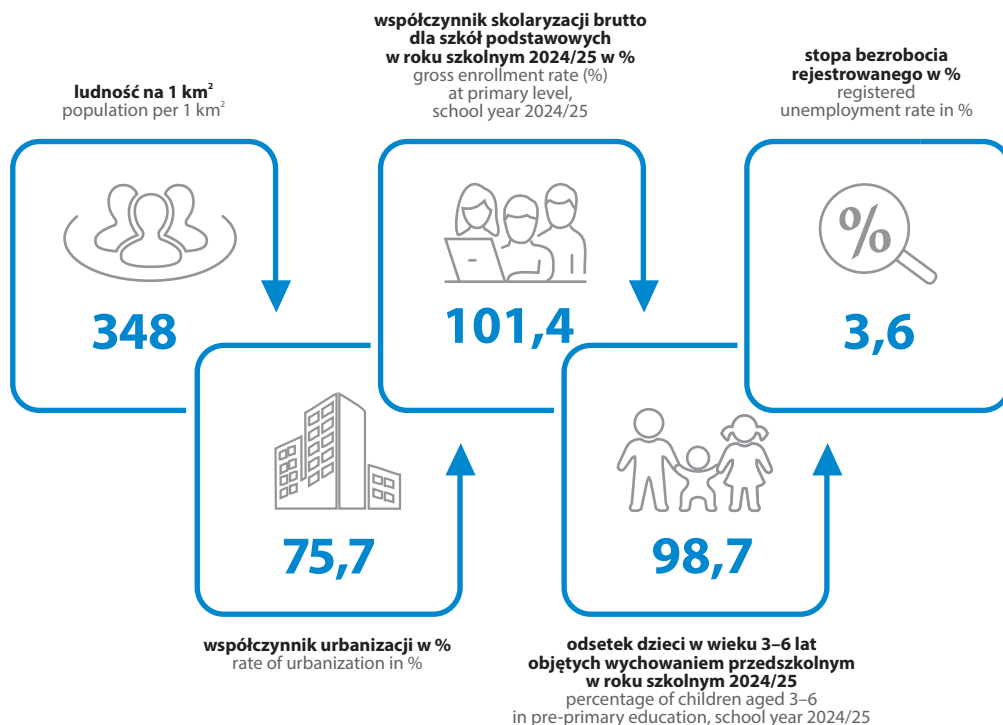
ludność na 1 km$^2$
population per 1 km$^2$

348

współczynnik skolaryzacji brutto dla szkół podstawowych w roku szkolnym 2024/25 w %
gross enrollment rate (%) at primary level, school year 2024/25

101,4

stopa bezrobocia rejestrowanego w %
registered unemployment rate in %

%

3,6

75,7

współczynnik urbanizacji w %
rate of urbanization in %

98,7

odsetek dzieci w wieku 3–6 lat objętych wychowaniem przedszkolnym w roku szkolnym 2024/25
percentage of children aged 3–6 in pre-primary education, school year 2024/25